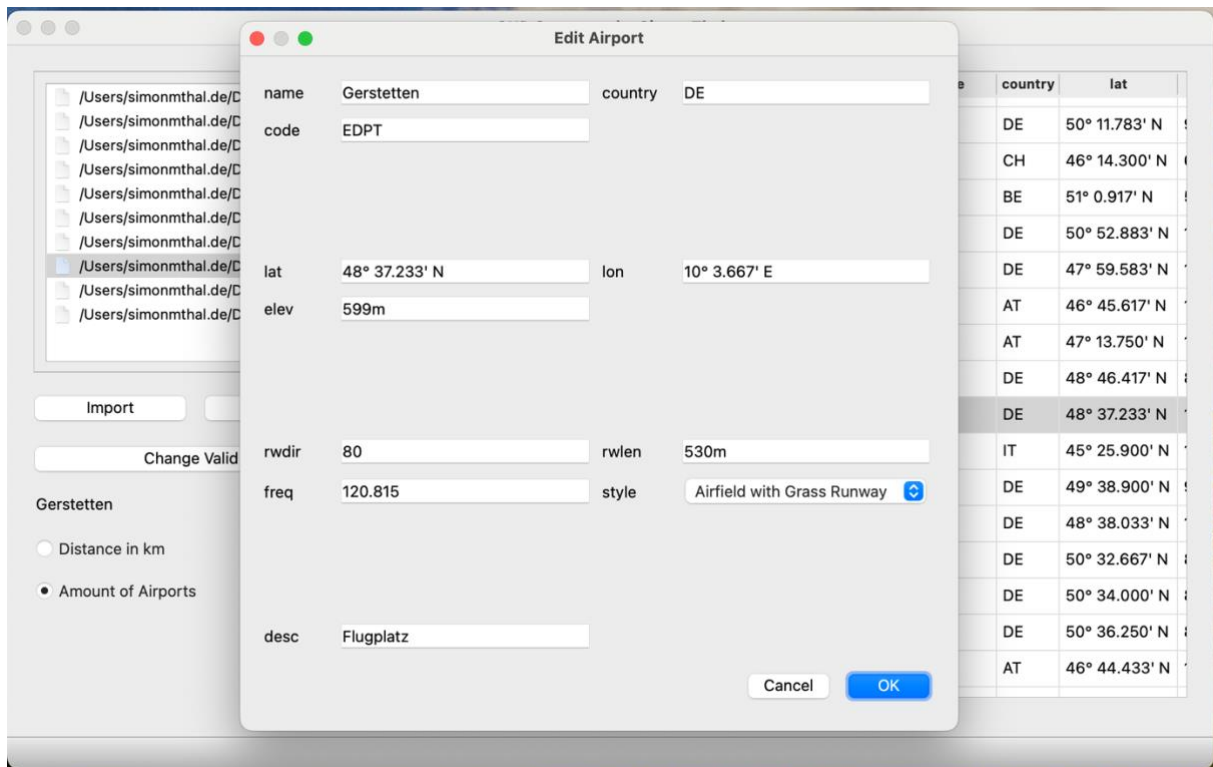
Edit Airport

name Gerstetten
country DE
code EDPT

lat 48° 37.233' N
lon 10° 3.667' E
elev 599m

rwdir 80
rwlen 530m
freq 120.815
style Airfield with Grass Runway

desc Flugplatz

Cancel
OK

/Users/simonmthal.de/D
/Users/simonmthal.de/D
/Users/simonmthal.de/D
/Users/simonmthal.de/D
/Users/simonmthal.de/D
/Users/simonmthal.de/D
/Users/simonmthal.de/D
/Users/simonmthal.de/D
/Users/simonmthal.de/D
/Users/simonmthal.de/D

Import

Change Valid

Gerstetten

Distance in km

Amount of Airports

| e | country | lat |
|---|---|---|
| | DE | 50° 11.783' N |
| | CH | 46° 14.300' N |
| | BE | 51° 0.917' N |
| | DE | 50° 52.883' N |
| | DE | 47° 59.583' N |
| | AT | 46° 45.617' N |
| | AT | 47° 13.750' N |
| | DE | 48° 46.417' N |
| | DE | 48° 37.233' N |
| | IT | 45° 25.900' N |
| | DE | 49° 38.900' N |
| | DE | 48° 38.033' N |
| | DE | 50° 32.667' N |
| | DE | 50° 34.000' N |
| | DE | 50° 36.250' N |
| | AT | 46° 44.433' N |